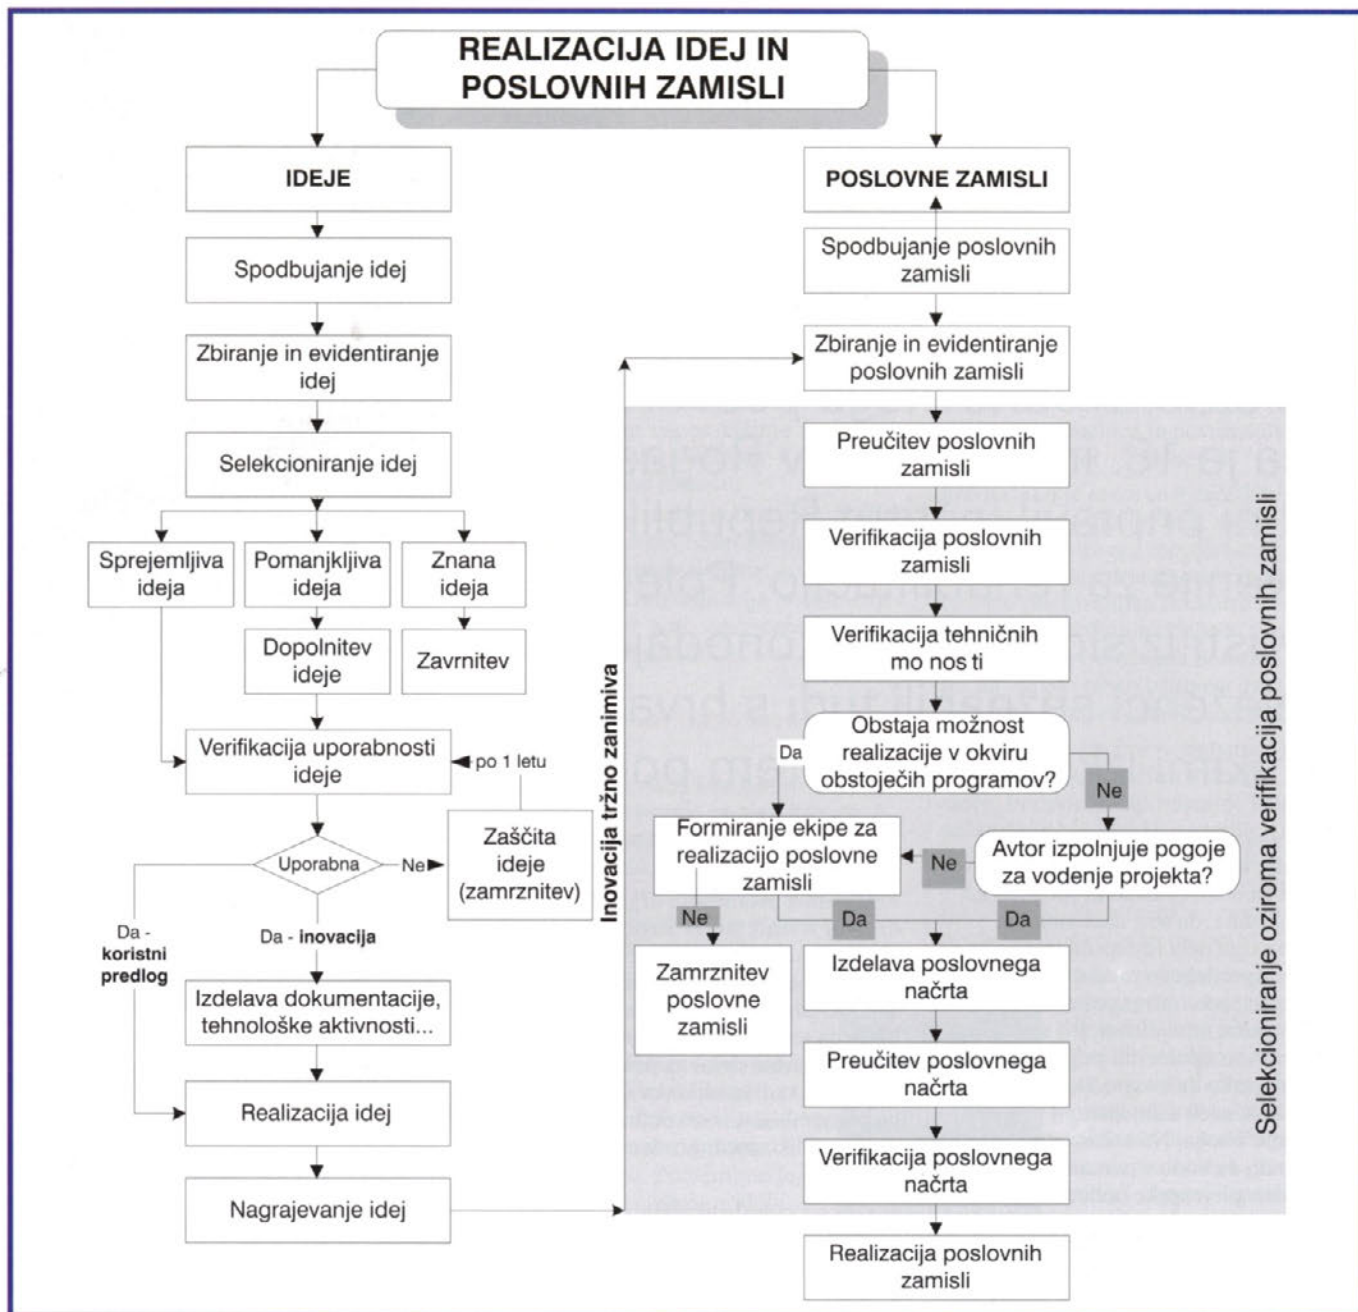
REALIZACIJA IDEJ IN POSLOVNIH ZAMISLI

IDEJE

Spodbujanje idej

Zbiranje in evidentiranje idej

Selekcioniranje idej

Sprejemljiva ideja

Pomanjkljiva ideja

Znana ideja

Dopolnitev ideje

Zavrnitev

Verifikacija uporabnosti ideje

po 1 letu

Zaščita ideje (zamrznitev)

Uporabna

Ne

Da - koristni predlog

Da - inovacija

Izdelava dokumentacije, tehnološke aktivnosti...

Realizacija idej

Nagrajevanje idej

Inovacija tržno zanimiva

POSLOVNE ZAMISLI

Spodbujanje poslovnih zamisli

Zbiranje in evidentiranje poslovnih zamisli

Preučitev poslovnih zamisli

Verifikacija poslovnih zamisli

Verifikacija tehničnih mo nos ti

Obstaja možnost realizacije v okviru obstoječih programov?

Da

Ne

Formiranje ekipe za realizacijo poslovne zamisli

Ne

Avtor izpolnjuje pogoje za vodenje projekta?

Ne

Da

Da

Zamrznitev poslovne zamisli

Izdelava poslovnega načrta

Preučitev poslovnega načrta

Verifikacija poslovnega načrta

Realizacija poslovnih zamisli

Selekcioniranje oziroma verifikacija poslovnih zamisli